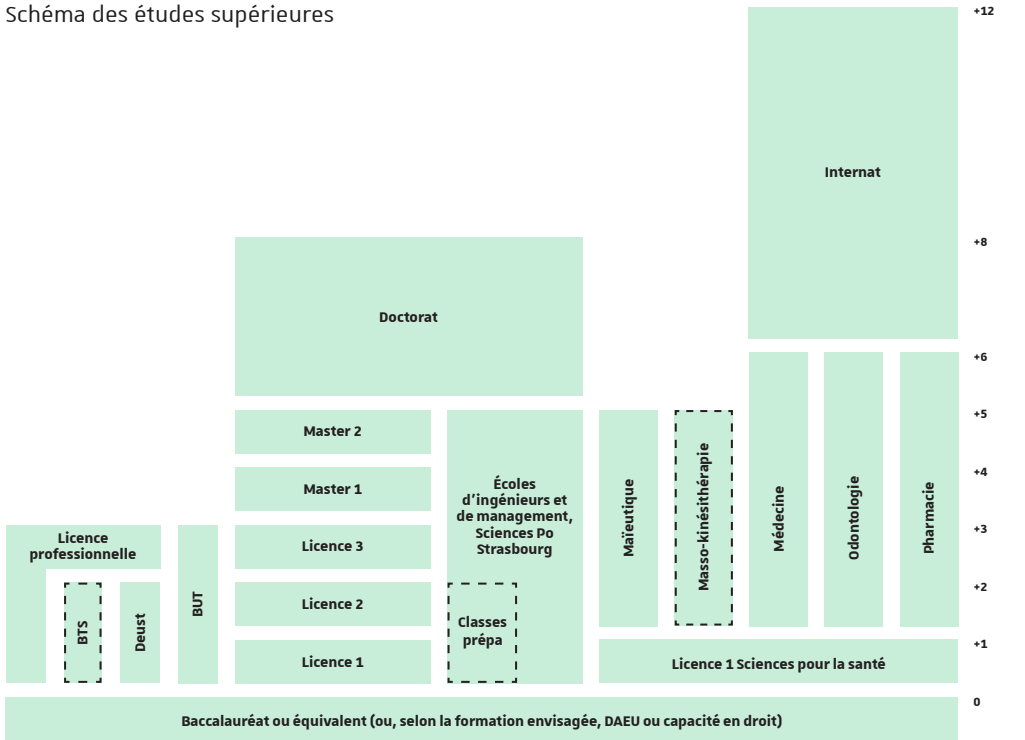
Schéma des études supérieures

+12

Internat

+8

Doctorat

+6

+5

Master 2

+4

Master 1

Écoles d'ingénieurs et de management, Sciences Po Strasbourg

Maïeutique

Masso-kinésithérapie

Médecine

Odontologie

Pharmacie

+3

Licence professionnelle

BUT

Licence 3

+2

BTS

Deust

Licence 2

Classes prépa

+1

Licence 1

Licence 1 Sciences pour la santé

0

Baccalauréat ou équivalent (ou, selon la formation envisagée, DAEU ou capacité en droit)